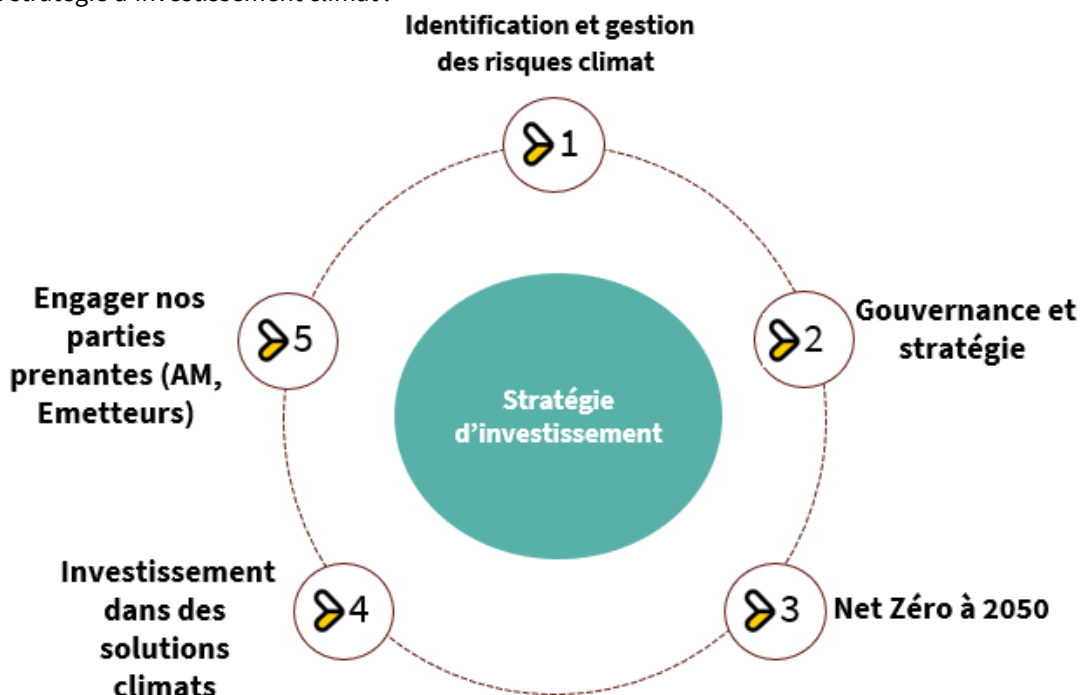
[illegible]stratégie d'investissement climat :

Identification et gestion des risques climat

1

Gouvernance et stratégie

2

Net Zéro à 2050

3

Investissement dans des solutions climats

4

Engager nos parties prenantes (AM, Emetteurs)

5

Stratégie d'investissement